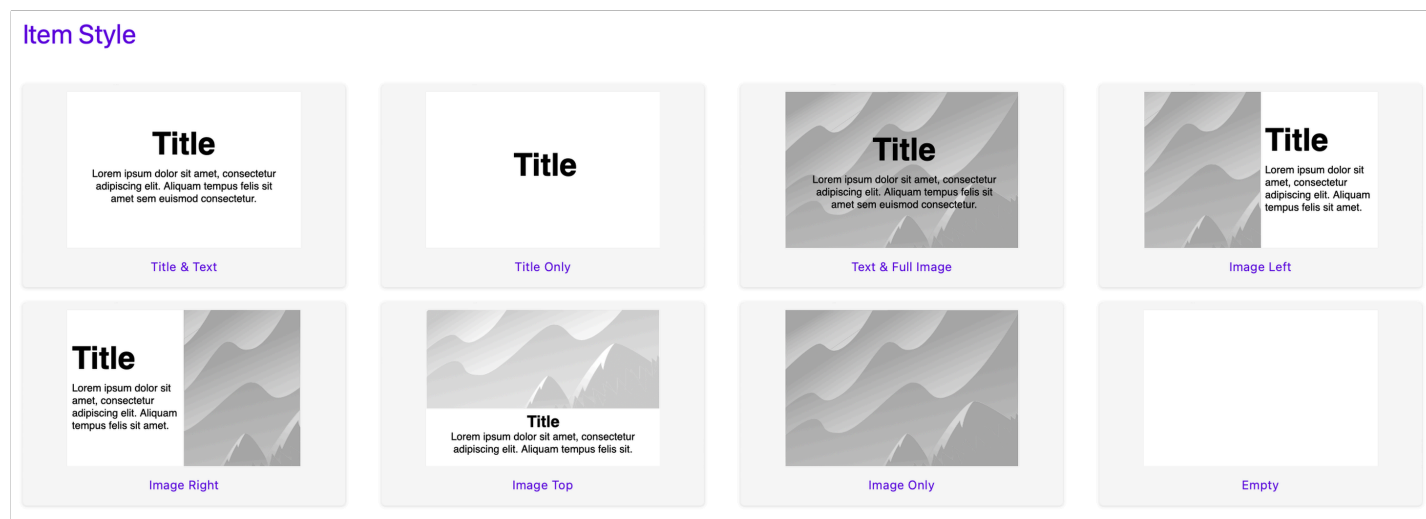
Item Style

Title
Lorem ipsum dolor sit amet, consectetur adipiscing elit. Aliquam tempus felis sit amet sem euismod consectetur.
Title & Text

Title
Title Only

Title
Lorem ipsum dolor sit amet, consectetur adipiscing elit. Aliquam tempus felis sit amet sem euismod consectetur.
Text & Full Image

Title
Lorem ipsum dolor sit amet, consectetur adipiscing elit. Aliquam tempus felis sit amet.
Image Left

Title
Lorem ipsum dolor sit amet, consectetur adipiscing elit. Aliquam tempus felis sit amet.
Image Right

Title
Lorem ipsum dolor sit amet, consectetur adipiscing elit. Aliquam tempus felis sit.
Image Top

Image Only

Empty